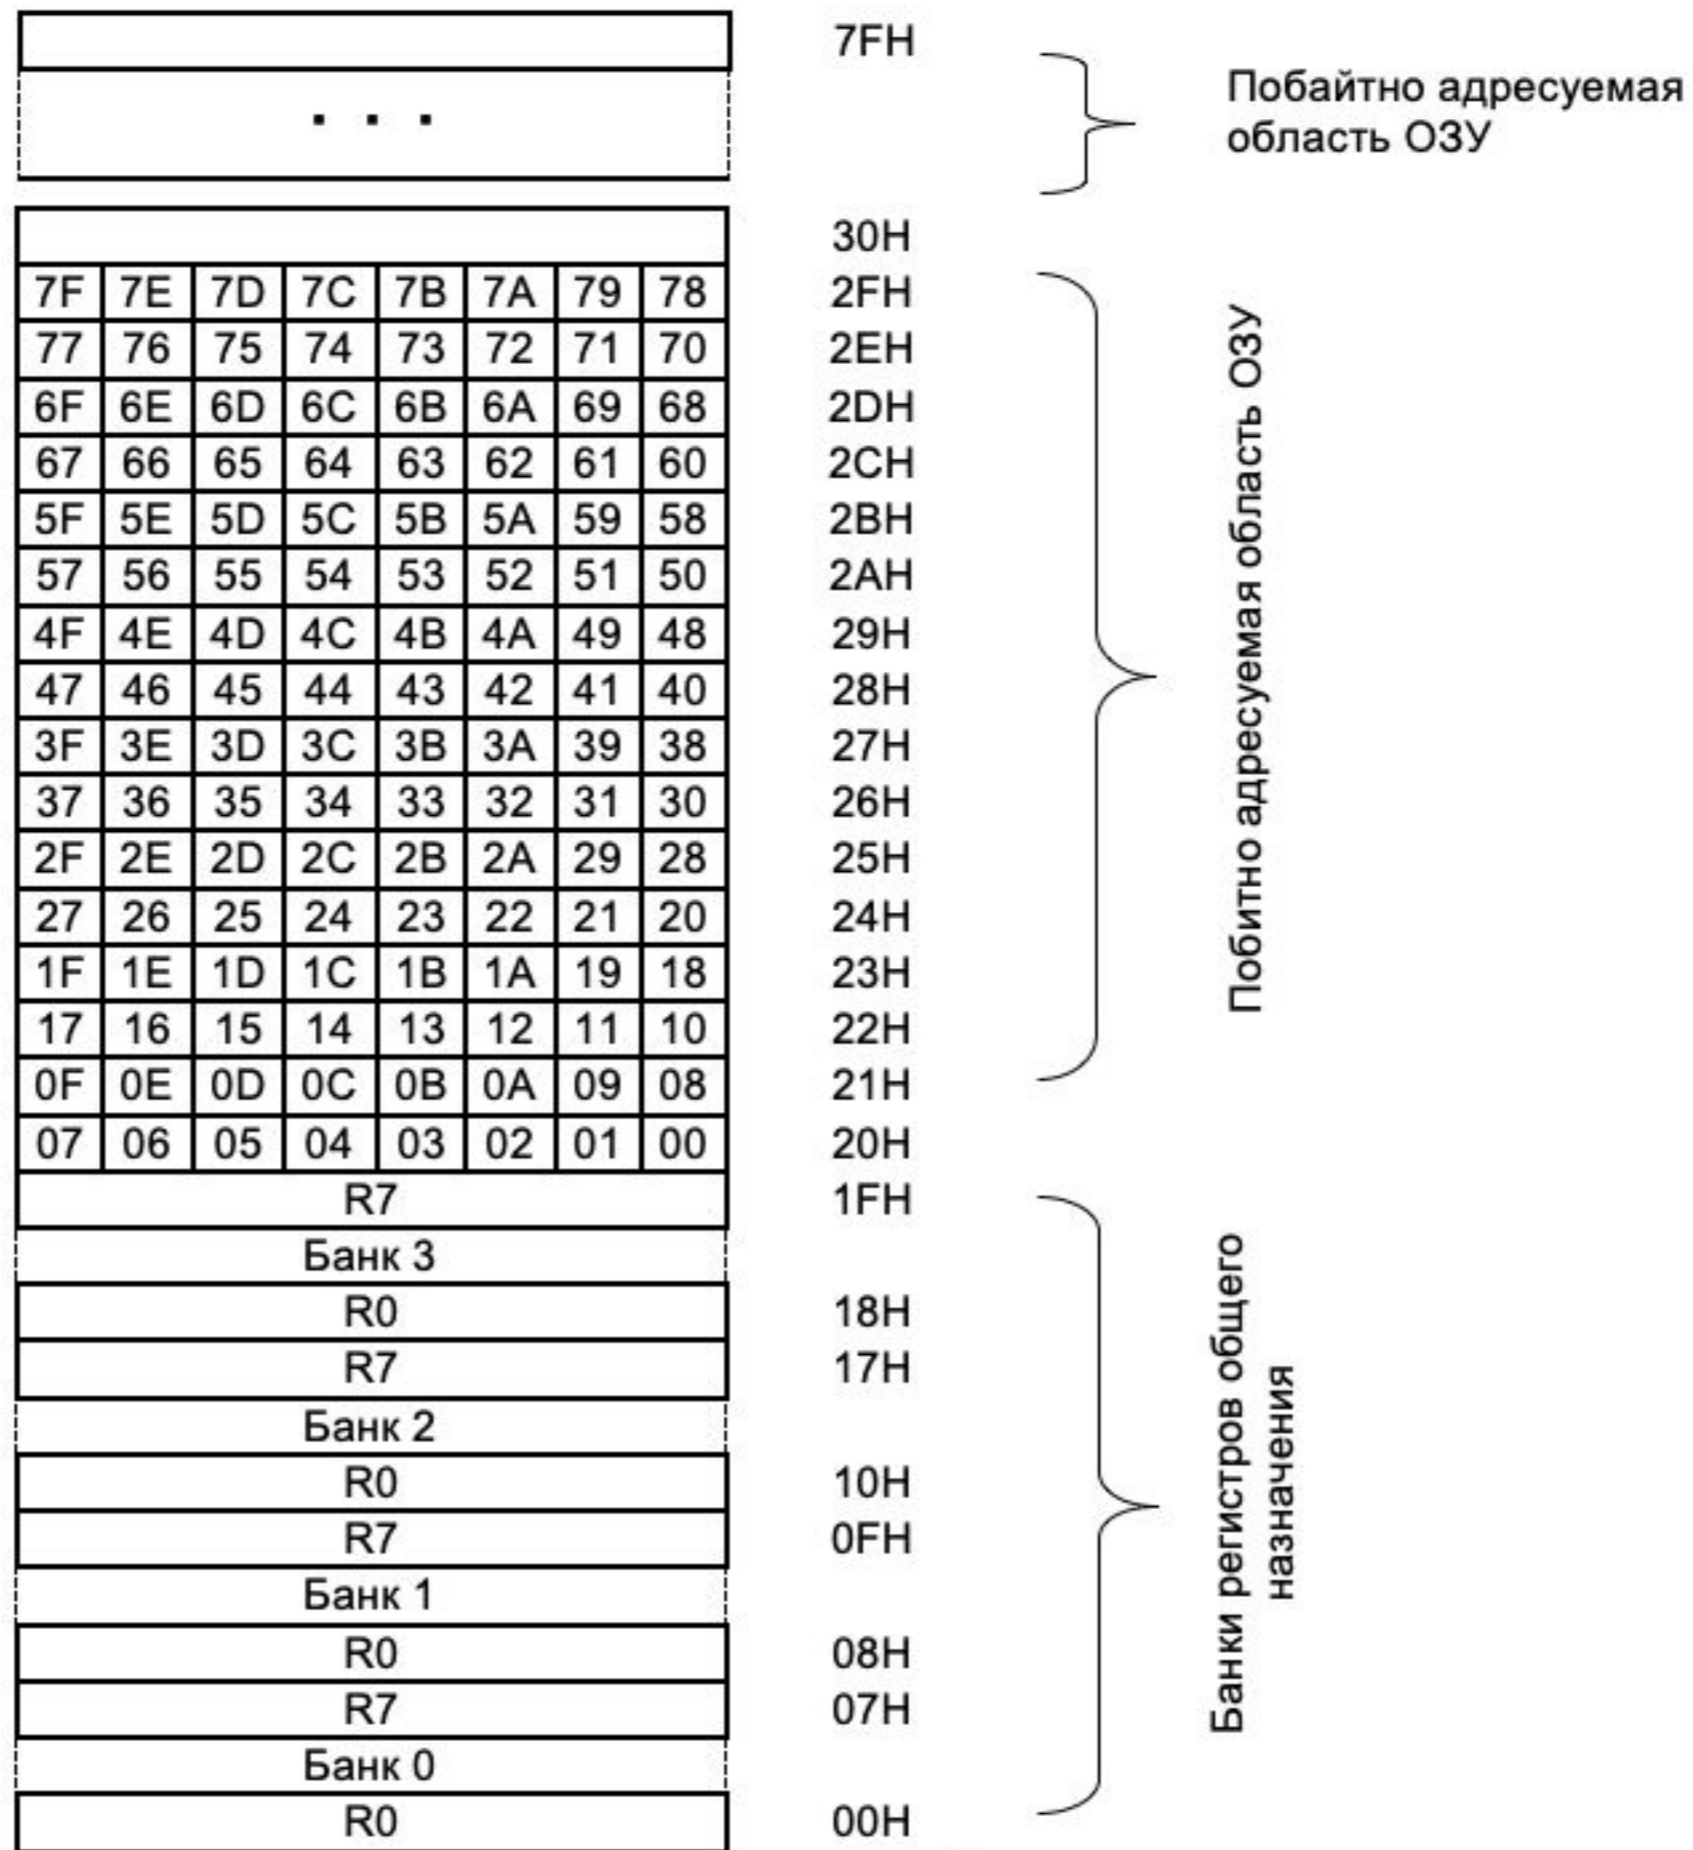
| | | | | | | | | |
|---|---|---|---|---|---|---|---|---|
| | | | | | | | | 7FH |
| . . . | | | | | | | | |
| | | | | | | | | 30H |
| 7F | 7E | 7D | 7C | 7B | 7A | 79 | 78 | 2FH |
| 77 | 76 | 75 | 74 | 73 | 72 | 71 | 70 | 2EH |
| 6F | 6E | 6D | 6C | 6B | 6A | 69 | 68 | 2DH |
| 67 | 66 | 65 | 64 | 63 | 62 | 61 | 60 | 2CH |
| 5F | 5E | 5D | 5C | 5B | 5A | 59 | 58 | 2BH |
| 57 | 56 | 55 | 54 | 53 | 52 | 51 | 50 | 2AH |
| 4F | 4E | 4D | 4C | 4B | 4A | 49 | 48 | 29H |
| 47 | 46 | 45 | 44 | 43 | 42 | 41 | 40 | 28H |
| 3F | 3E | 3D | 3C | 3B | 3A | 39 | 38 | 27H |
| 37 | 36 | 35 | 34 | 33 | 32 | 31 | 30 | 26H |
| 2F | 2E | 2D | 2C | 2B | 2A | 29 | 28 | 25H |
| 27 | 26 | 25 | 24 | 23 | 22 | 21 | 20 | 24H |
| 1F | 1E | 1D | 1C | 1B | 1A | 19 | 18 | 23H |
| 17 | 16 | 15 | 14 | 13 | 12 | 11 | 10 | 22H |
| 0F | 0E | 0D | 0C | 0B | 0A | 09 | 08 | 21H |
| 07 | 06 | 05 | 04 | 03 | 02 | 01 | 00 | 20H |
| R7 | | | | | | | | 1FH |
| Банк 3 | | | | | | | | |
| R0 | | | | | | | | 18H |
| R7 | | | | | | | | 17H |
| Банк 2 | | | | | | | | |
| R0 | | | | | | | | 10H |
| R7 | | | | | | | | 0FH |
| Банк 1 | | | | | | | | |
| R0 | | | | | | | | 08H |
| R7 | | | | | | | | 07H |
| Банк 0 | | | | | | | | |
| R0 | | | | | | | | 00H |

Побайтно адресуемая область ОЗУ

Побитно адресуемая область ОЗУ

Банки регистров общего назначения